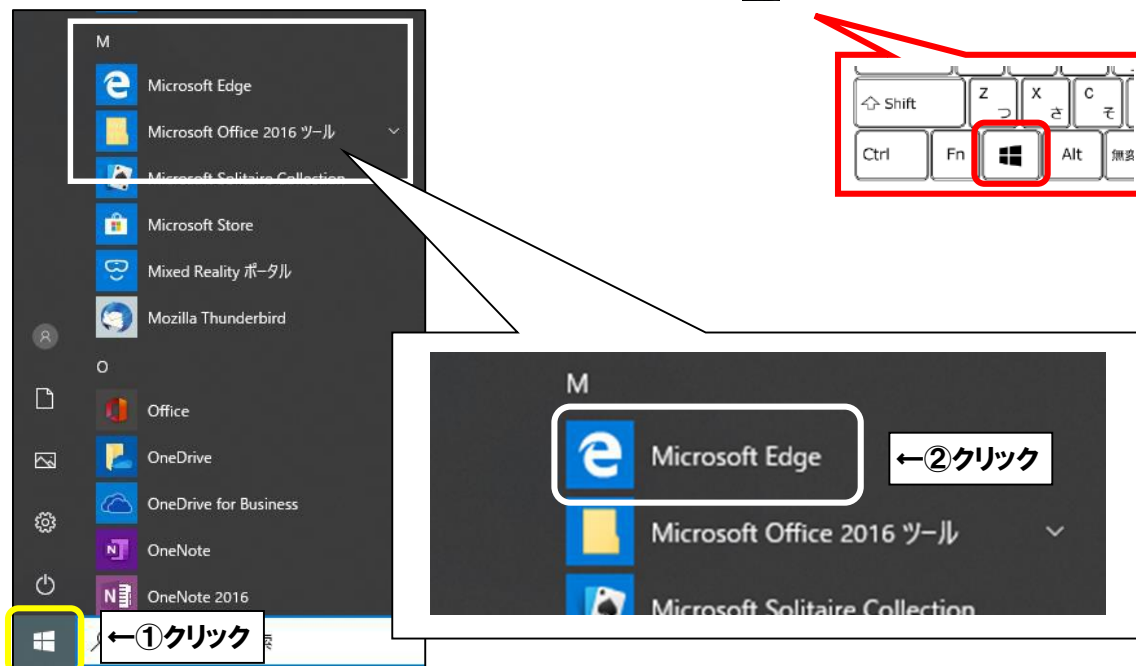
M

Microsoft Edge

Microsoft Office 2016 ツール

Microsoft Solitaire Collection

Microsoft Store

Mixed Reality ポータル

Mozilla Thunderbird

O

Office

OneDrive

OneDrive for Business

OneNote

OneNote 2016

←①クリック

Shift

Z
つ

X
さ

C
そ

Ctrl

Fn

Alt

無変

M

Microsoft Edge

←②クリック

Microsoft Office 2016 ツール

Microsoft Solitaire Collection